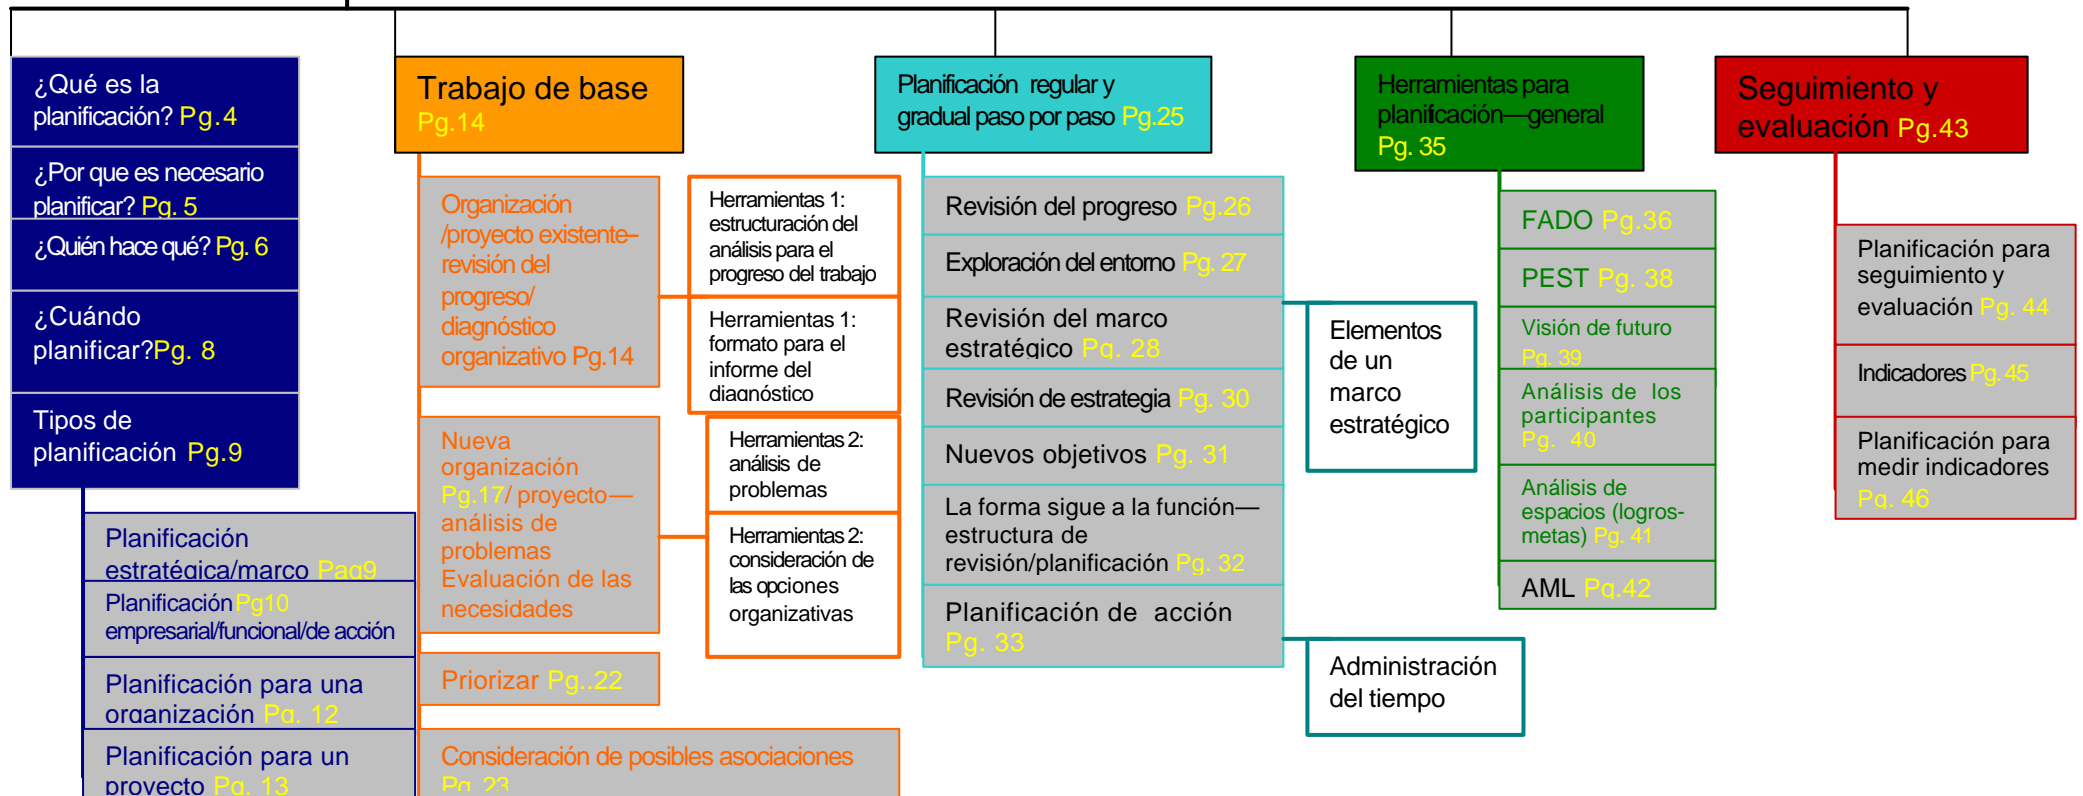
¿Qué es la planificación? Pg.4

¿Por que es necesario planificar? Pg. 5

¿Quién hace qué? Pg. 6

¿Cuándo planificar?Pg. 8

Tipos de planificación Pg.9

Planificación estratégica/marco Pag9

Planificación Pg10 empresarial/funcional/de acción

Planificación para una organización Pg. 12

Planificación para un proyecto Pg. 13

Trabajo de base Pg.14

Organización /proyecto existente–revisión del progreso/ diagnóstico organizativo Pg.14

Herramientas 1: estructuración del análisis para el progreso del trabajo

Herramientas 1: formato para el informe del diagnóstico

Nueva organización Pg.17/ proyecto—análisis de problemas Evaluación de las necesidades

Herramientas 2: análisis de problemas

Herramientas 2: consideración de las opciones organizativas

Priorizar Pg..22

Consideración de posibles asociaciones Pg. 23

Planificación regular y gradual paso por paso Pg.25

Revisión del progreso Pg.26

Exploración del entorno Pg. 27

Revisión del marco estratégico Pg. 28

Revisión de estrategia Pg. 30

Nuevos objetivos Pg. 31

La forma sigue a la función—estructura de revisión/planificación Pg. 32

Planificación de acción Pg. 33

Elementos de un marco estratégico

Administración del tiempo

Herramientas para planificación—general Pg. 35

FADO Pg.36

PEST Pg. 38

Visión de futuro Pg. 39

Análisis de los participantes Pg. 40

Análisis de espacios (logros-metas) Pg. 41

AML Pg.42

Seguimiento y evaluación Pg.43

Planificación para seguimiento y evaluación Pg. 44

Indicadores Pg.45

Planificación para medir indicadores Pg. 46